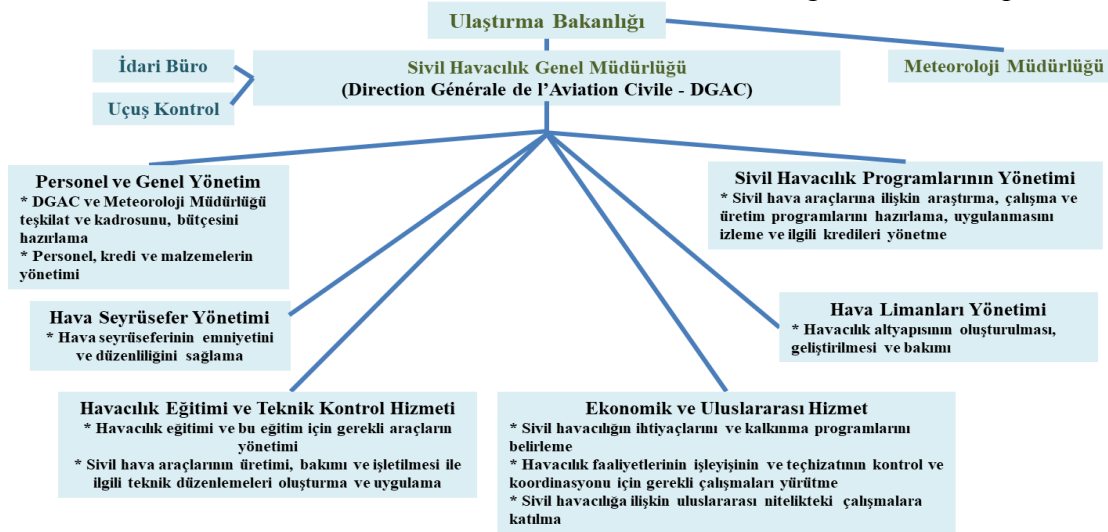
Ulaştırma Bakanlığı

İdari Büro

Uçuş Kontrol

Sivil Havacılık Genel Müdürlüğü
(Direction Générale de l'Aviation Civile - DGAC)

Meteoroloji Müdürlüğü

Personel ve Genel Yönetim
* DGAC ve Meteoroloji Müdürlüğü teşkilat ve kadrosunu, bütçesini hazırlama
* Personel, kredi ve malzemelerin yönetimi

Sivil Havacılık Programlarının Yönetimi
* Sivil hava araçlarına ilişkin araştırma, çalışma ve üretim programlarını hazırlama, uygulanmasını izleme ve ilgili kredileri yönetme

Hava Seyrüsefer Yönetimi
* Hava seyrüseferinin emniyetini ve düzenliliğini sağlama

Hava Limanları Yönetimi
* Havacılık altyapısının oluşturulması, geliştirilmesi ve bakımı

Havacılık Eğitimi ve Teknik Kontrol Hizmeti
* Havacılık eğitimi ve bu eğitim için gerekli araçların yönetimi
* Sivil hava araçlarının üretimi, bakımı ve işletilmesi ile ilgili teknik düzenlemeleri oluşturma ve uygulama

Ekonomik ve Uluslararası Hizmet
* Sivil havacılığın ihtiyaçlarını ve kalkınma programlarını belirleme
* Havacılık faaliyetlerinin işleyişinin ve teçhizatının kontrol ve koordinasyonu için gerekli çalışmaları yürütme
* Sivil havacılığa ilişkin uluslararası nitelikteki çalışmalara katılma